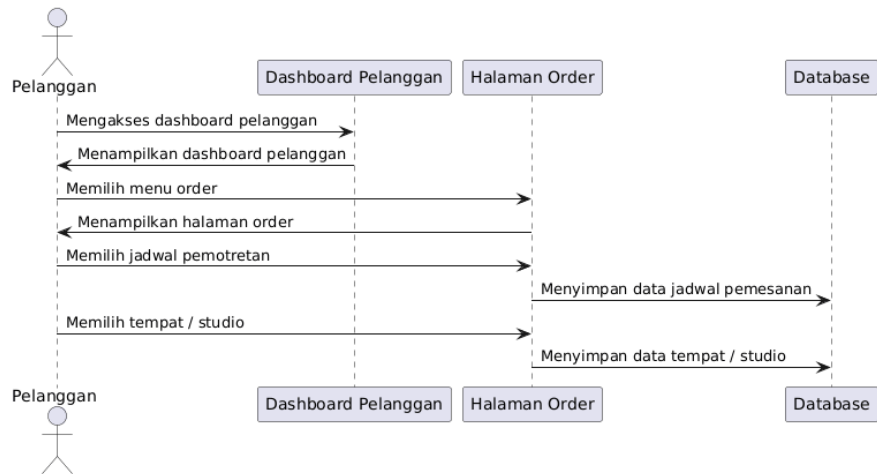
Pelanggan

Dashboard Pelanggan

Halaman Order

Database

Mengakses dashboard pelanggan

Menampilkan dashboard pelanggan

Memilih menu order

Menampilkan halaman order

Memilih jadwal pemotretan

Menyimpan data jadwal pemesanan

Memilih tempat / studio

Menyimpan data tempat / studio

Pelanggan

Dashboard Pelanggan

Halaman Order

Database